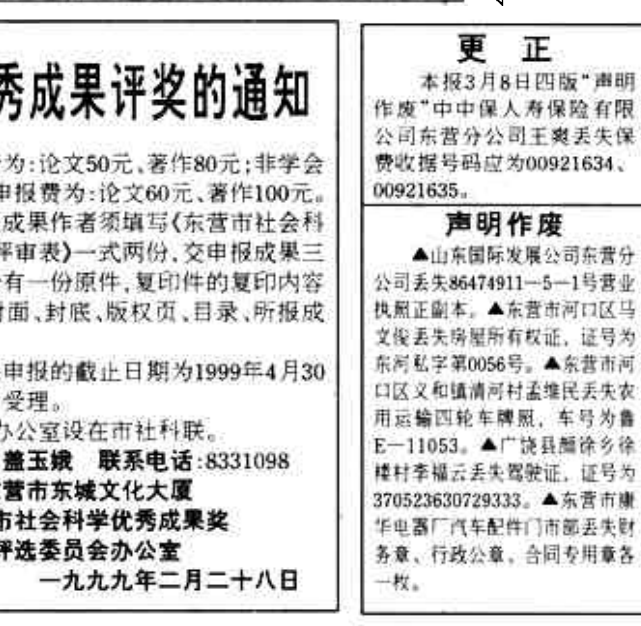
秀成果评奖的通知

为:论文50元、著作80元;非学会申报费为:论文60元、著作100元。成果作者须填写《东营市社会科评审表》一式两份,交申报成果三有一份原件,复印件的复印内容封面、封底、版权页、目录、所报成

申报的截止日期为1999年4月30受理。

办公室设在市社科联。

盖玉娥　联系电话:8331098

营市东城文化大厦

市社会科学优秀成果奖

评选委员会办公室

一九九九年二月二十八日

更　正

本报3月8日四版"声明作废"中中保人寿保险有限公司东营分公司王爽丢失保费收据号码应为00921634、00921635。

声明作废

▲山东国际发展公司东营分公司丢失86474911—5—1号营业执照正副本。▲东营市河口区马文俊丢失房屋所有权证,证号为东河私字第0056号。▲东营市河口区义和镇清河村孟维民丢失农用运输四轮车牌照,车号为鲁E—11053。▲广饶县稻庄乡徐楼村李福云丢失驾驶证,证号为370523630729333。▲东营市康华电器厂汽车配件门市部丢失财务章、行政公章、合同专用章各一枚。